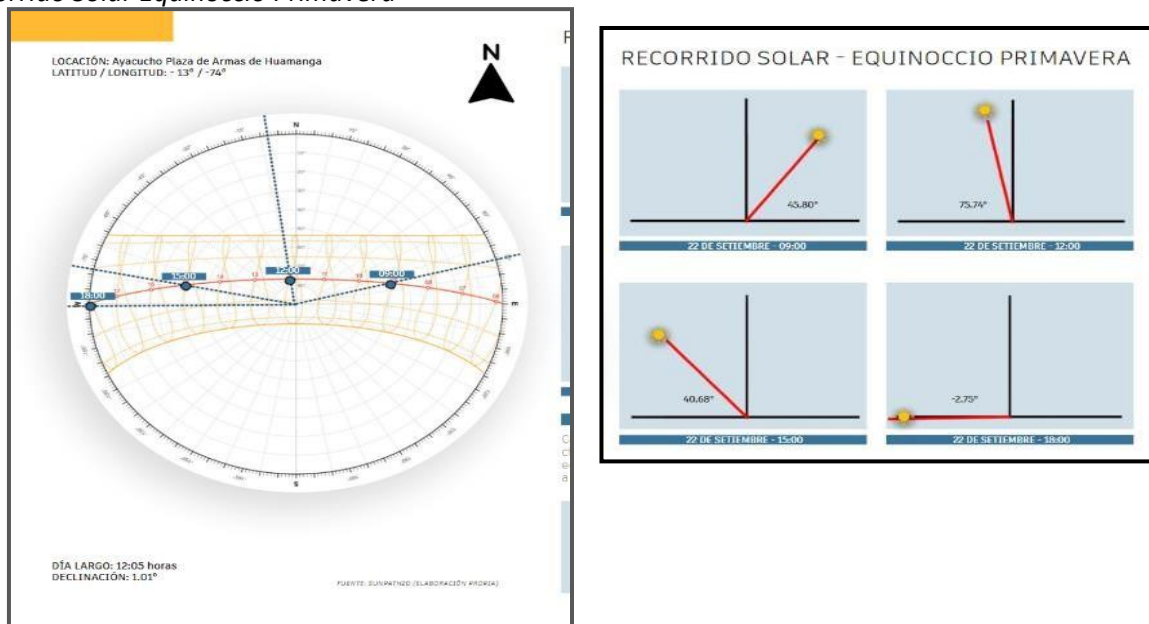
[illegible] Solar Equinoccio Primavera

LOCACIÓN: Ayacucho Plaza de Armas de Huamanga
LATITUD / LONGITUD: - 13° / -74°

N

N

12:00

15:00

09:00

18:00

S

DÍA LARGO: 12:05 horas
DECLINACIÓN: 1.01°

FUENTE: SUNPATH3D (ELABORACIÓN PROPIA)

RECORRIDO SOLAR - EQUINOCCIO PRIMAVERA

45.80°

22 DE SETIEMBRE - 09:00

75.74°

22 DE SETIEMBRE - 12:00

40.68°

22 DE SETIEMBRE - 15:00

-2.75°

22 DE SETIEMBRE - 18:00